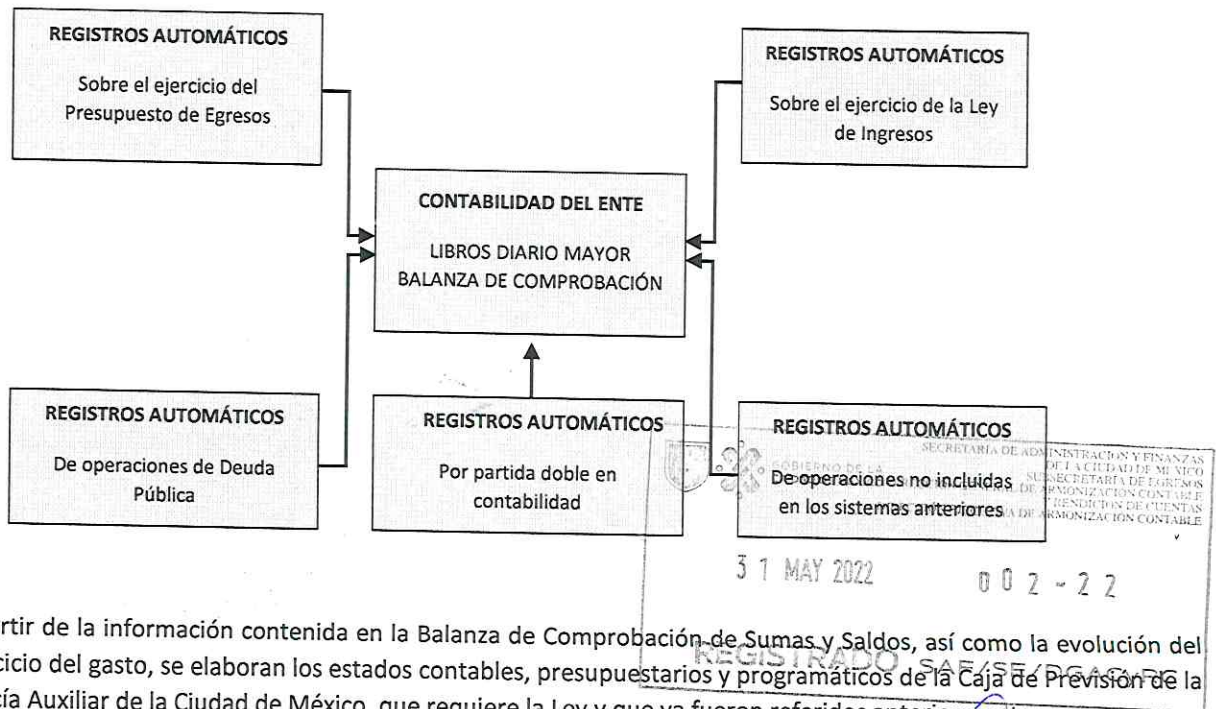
REGISTROS AUTOMÁTICOS

Sobre el ejercicio del Presupuesto de Egresos

REGISTROS AUTOMÁTICOS

Sobre el ejercicio de la Ley de Ingresos

CONTABILIDAD DEL ENTE

LIBROS DIARIO MAYOR
BALANZA DE COMPROBACIÓN

REGISTROS AUTOMÁTICOS

De operaciones de Deuda Pública

REGISTROS AUTOMÁTICOS

Por partida doble en contabilidad

REGISTROS AUTOMÁTICOS

De operaciones no incluidas en los sistemas anteriores

GOBIERNO DE LA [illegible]
SECRETARÍA DE ADMINISTRACIÓN Y FINANZAS DE LA CIUDAD DE MÉXICO
SUBSECRETARÍA DE EGRESOS
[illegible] DE ARMONIZACIÓN CONTABLE Y RENDICIÓN DE CUENTAS
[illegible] DE ARMONIZACIÓN CONTABLE

31 MAY 2022

002-22

REGISTRADO SAF/SE/DGAC-RC

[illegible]rtir de la información contenida en la Balanza de Comprobación de Sumas y Saldos, así como la evolución del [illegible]cicio del gasto, se elaboran los estados contables, presupuestarios y programáticos de la Caja de Previsión de la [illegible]ía Auxiliar de la Ciudad de México, que requiere la Ley y que ya fueron referidos anterior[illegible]